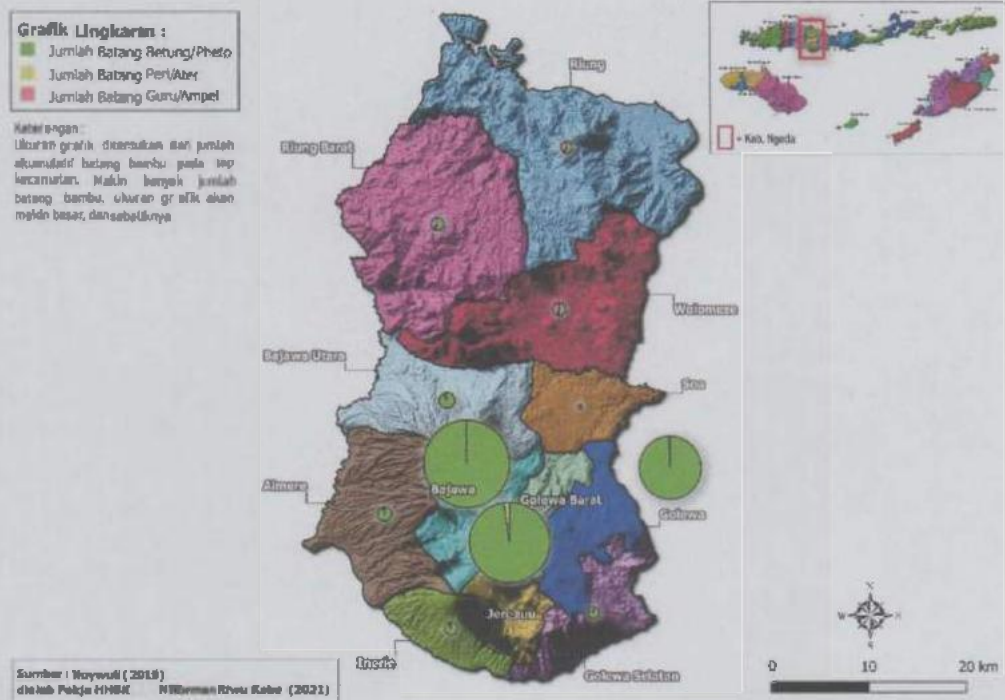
Grafik Lingkaran :
Jumlah Batang Betung/Pheto
Jumlah Batang Peri/Ater
Jumlah Batang Guru/Ampel

Keterangan :
Ukuran grafik disesuaikan dari jumlah akumulatif batang bambu pada tiap kecamatan. Makin banyak jumlah batang bambu, ukuran grafik akan makin besar, dan sebaliknya

Riung
Riung Barat
Wolomeze
Bajawa Utara
Soa
Aimere
Bajawa
Golewa Barat
Golewa
Jerebuu
Inerie
Golewa Selatan

Kab. Ngada

0 10 20 km

Sumber : Tuywuli (2019)
diolah Pokja HMBK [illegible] Riwu Kabo (2021)